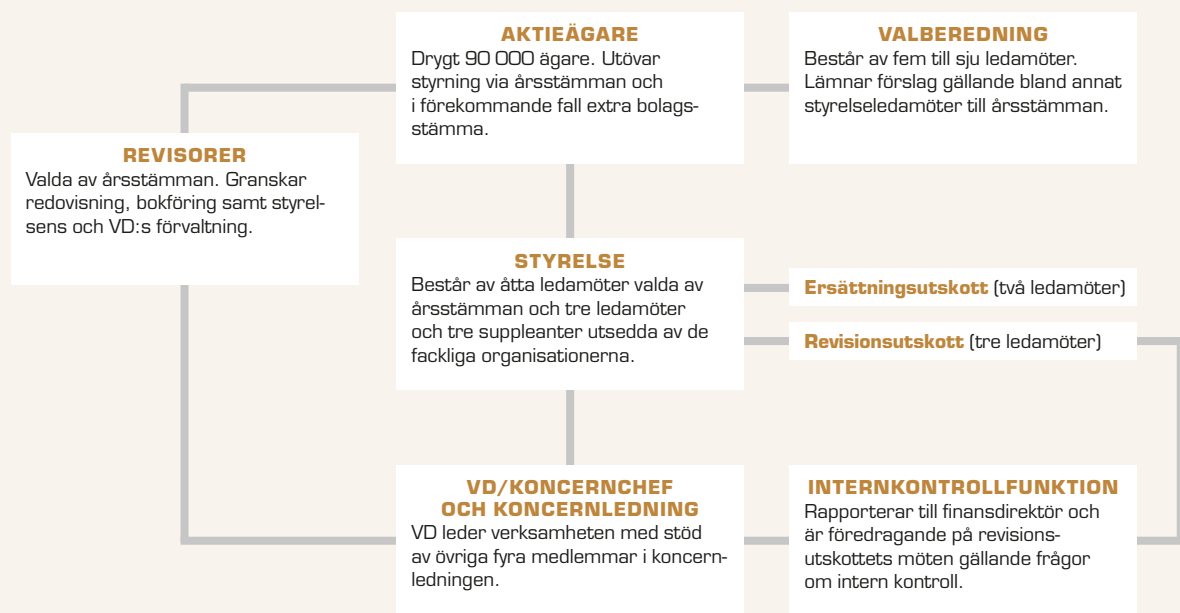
AKTIEÄGARE
Drygt 90 000 ägare. Utövar styrning via årsstämman och i förekommande fall extra bolagsstämma.

VALBEREDNING
Består av fem till sju ledamöter. Lämnar förslag gällande bland annat styrelseledamöter till årsstämman.

REVISORER
Valda av årsstämman. Granskar redovisning, bokföring samt styrelsens och VD:s förvaltning.

STYRELSE
Består av åtta ledamöter valda av årsstämman och tre ledamöter och tre suppleanter utsedda av de fackliga organisationerna.

Ersättningsutskott (två ledamöter)

Revisionsutskott (tre ledamöter)

VD/KONCERNCHEF OCH KONCERNLEDNING
VD leder verksamheten med stöd av övriga fyra medlemmar i koncernledningen.

INTERNKONTROLLFUNKTION
Rapporterar till finansdirektör och är föredragande på revisionsutskottets möten gällande frågor om intern kontroll.